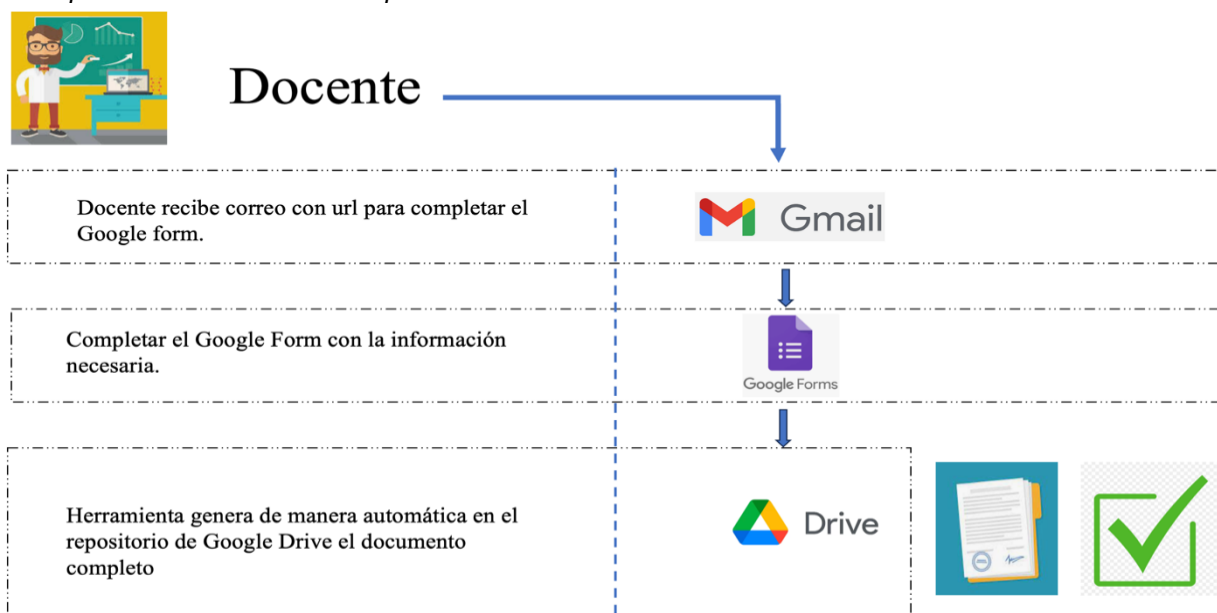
Docente

Docente recibe correo con url para completar el Google form.

Gmail

Completar el Google Form con la información necesaria.

Google Forms

Herramienta genera de manera automática en el repositorio de Google Drive el documento completo

Drive